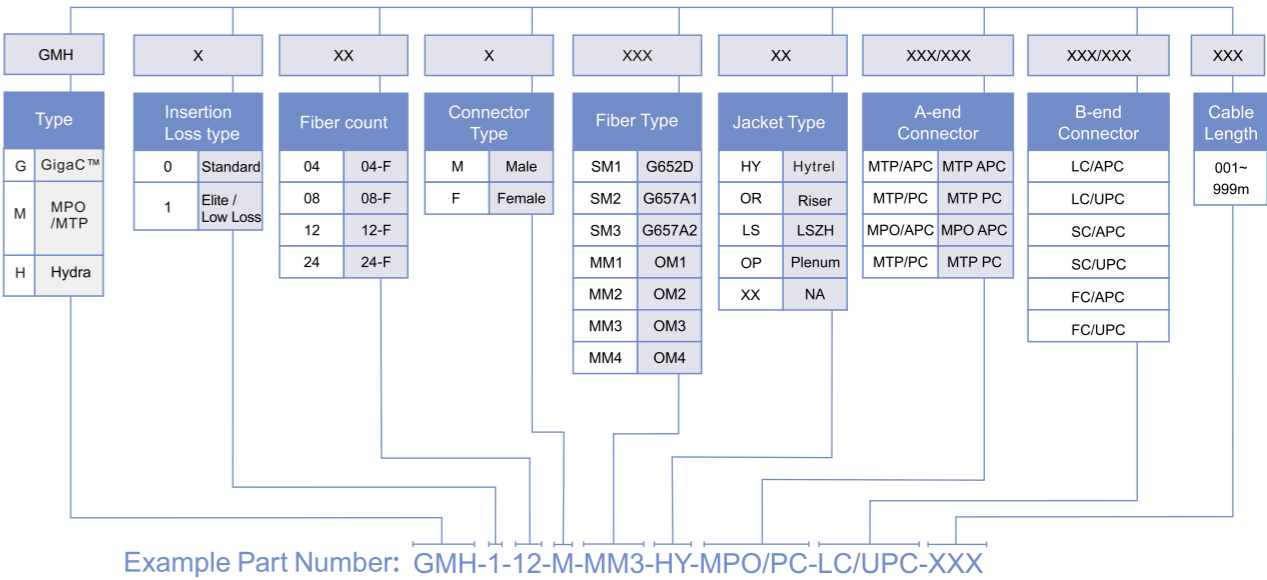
GMH

Type

| G | GigaC™ |
|---|---|
| M | MPO /MTP |
| H | Hydra |

X

Insertion Loss type

| 0 | Standard |
|---|---|
| 1 | Elite / Low Loss |

XX

Fiber count

| 04 | 04-F |
|---|---|
| 08 | 08-F |
| 12 | 12-F |
| 24 | 24-F |

X

Connector Type

| M | Male |
|---|---|
| F | Female |

XXX

Fiber Type

| SM1 | G652D |
|---|---|
| SM2 | G657A1 |
| SM3 | G657A2 |
| MM1 | OM1 |
| MM2 | OM2 |
| MM3 | OM3 |
| MM4 | OM4 |

XX

Jacket Type

| HY | Hytrel |
|---|---|
| OR | Riser |
| LS | LSZH |
| OP | Plenum |
| XX | NA |

XXX/XXX

A-end Connector

| MTP/APC | MTP APC |
|---|---|
| MTP/PC | MTP PC |
| MPO/APC | MPO APC |
| MTP/PC | MTP PC |

XXX/XXX

B-end Connector

| LC/APC |
|---|
| LC/UPC |
| SC/APC |
| SC/UPC |
| FC/APC |
| FC/UPC |

XXX

Cable Length

001~ 999m

Example Part Number: GMH-1-12-M-MM3-HY-MPO/PC-LC/UPC-XXX